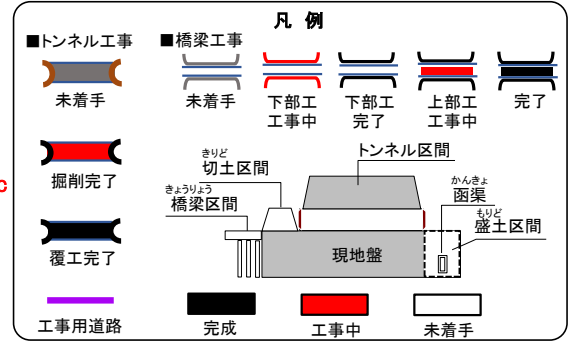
凡 例

■トンネル工事

未着手

掘削完了

覆工完了

工事用道路

■橋梁工事

未着手

下部工工事中

下部工完了

上部工工事中

完了

きりど
切土区間

トンネル区間

きょうりょう
橋梁区間

かんきょ
函渠

もりど
盛土区間

現地盤

完成

工事中

未着手